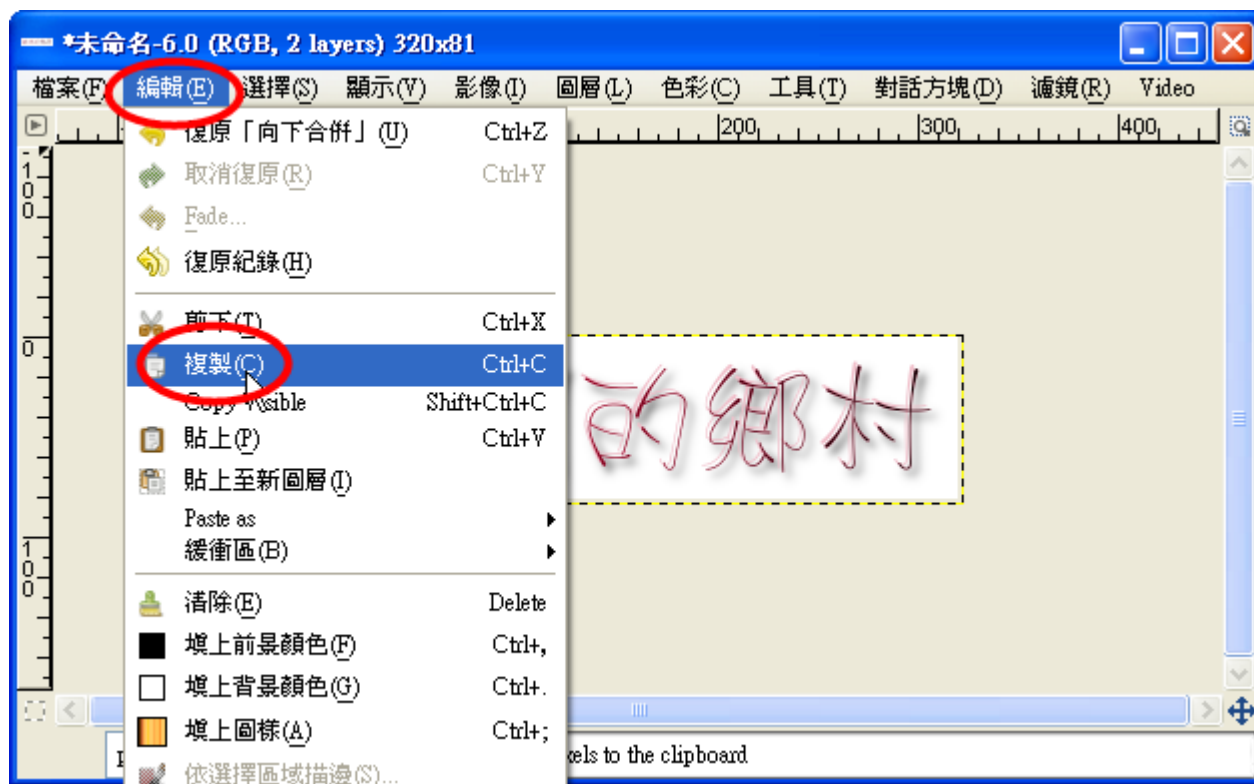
*未命名-6.0 (RGB, 2 layers) 320x81

檔案(F) 編輯(E) 選擇(S) 顯示(V) 影像(I) 圖層(L) 色彩(C) 工具(T) 對話方塊(D) 濾鏡(R) Video

200 300 400

100
0
100

復原「向下合併」(U) Ctrl+Z
取消復原(R) Ctrl+Y
Fade...
復原紀錄(H)
剪下(T) Ctrl+X
複製(C) Ctrl+C
Copy Visible Shift+Ctrl+C
貼上(P) Ctrl+V
貼上至新圖層(I)
Paste as
緩衝區(B)
清除(E) Delete
填上前景顏色(F) Ctrl+,
填上背景顏色(G) Ctrl+.
填上圖樣(A) Ctrl+;
依選擇區域描邊(S)...

的鄉村

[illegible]xels to the clipboard